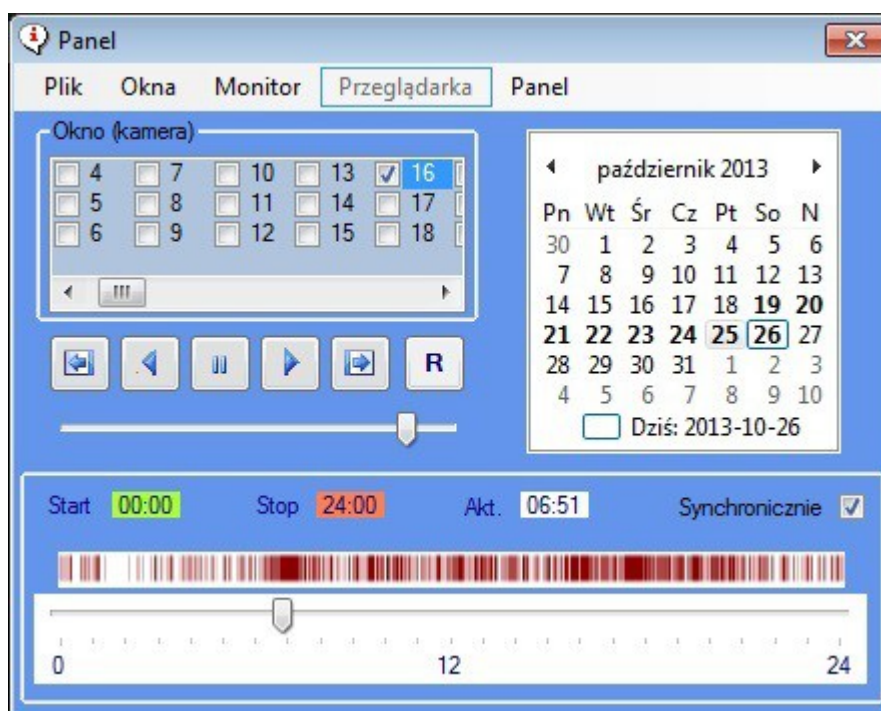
Panel

Plik Okna Monitor Przeglądarka Panel

Okno (kamera)

4 7 10 13 16
5 8 11 14 17
6 9 12 15 18

III

R

październik 2013

| Pn | Wt | Śr | Cz | Pt | So | N |
|---|---|---|---|---|---|---|
| 30 | 1 | 2 | 3 | 4 | 5 | 6 |
| 7 | 8 | 9 | 10 | 11 | 12 | 13 |
| 14 | 15 | 16 | 17 | 18 | 19 | 20 |
| 21 | 22 | 23 | 24 | 25 | 26 | 27 |
| 28 | 29 | 30 | 31 | 1 | 2 | 3 |
| 4 | 5 | 6 | 7 | 8 | 9 | 10 |

Dziś: 2013-10-26

Start 00:00 Stop 24:00 Akt. 06:51 Synchronicznie

0 12 24